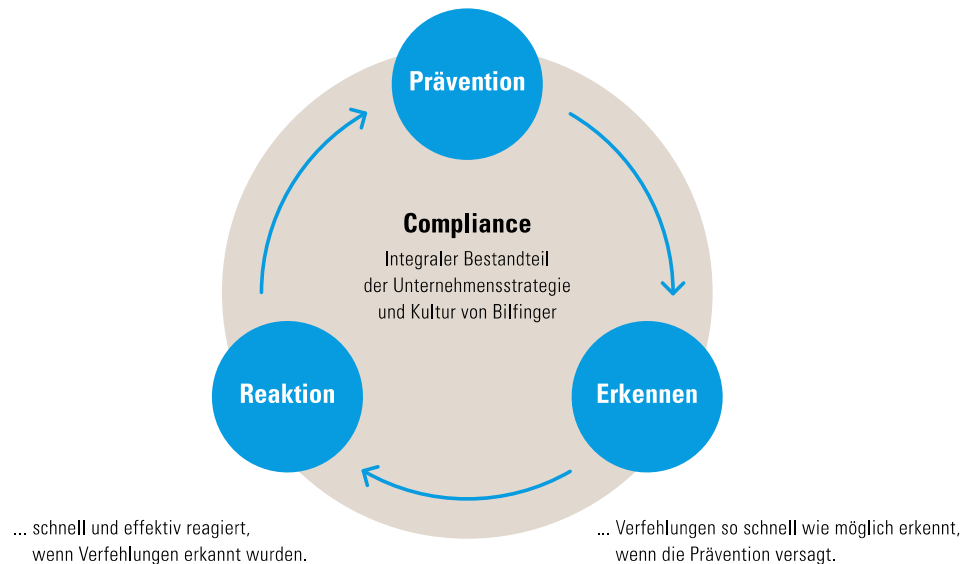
Prävention

Compliance

Integraler Bestandteil der Unternehmensstrategie und Kultur von Bilfinger

Reaktion

Erkennen

... schnell und effektiv reagiert, wenn Verfehlungen erkannt wurden.

... Verfehlungen so schnell wie möglich erkennt, wenn die Prävention versagt.